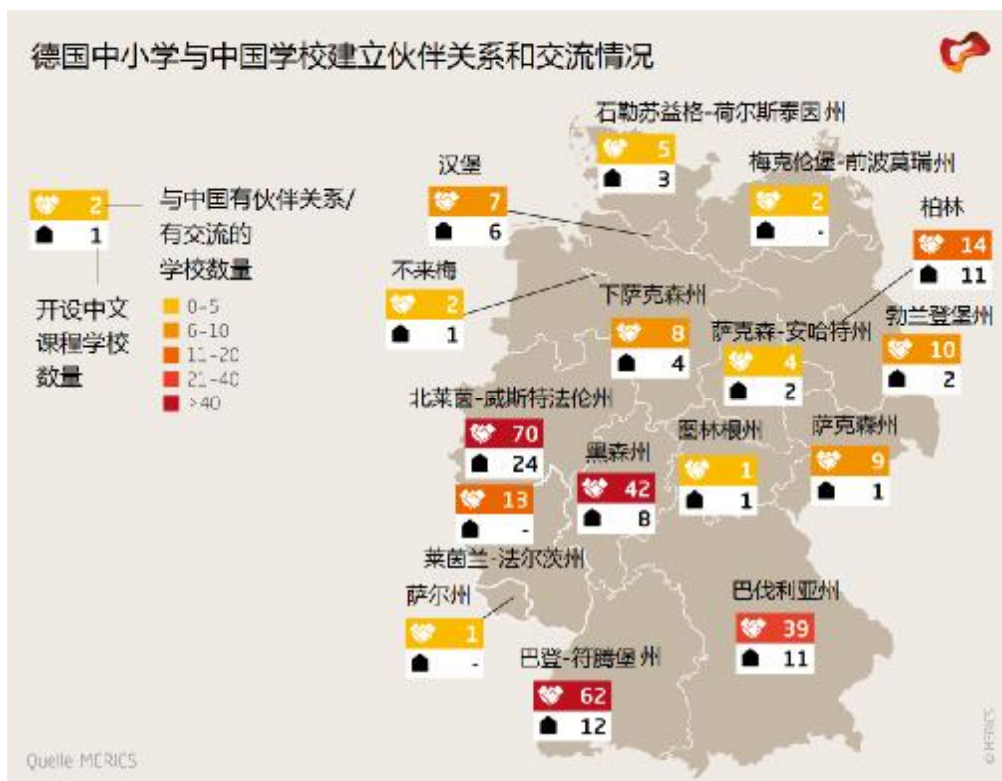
德国中小学与中国学校建立伙伴关系和交流情况

2
1
与中国有伙伴关系/有交流的学校数量
开设中文课程学校数量

0-5
6-10
11-20
21-40
>40

石勒苏益格-荷尔斯泰因州
5
3

汉堡
7
6

梅克伦堡-前波莫瑞州
2
-

柏林
14
11

不来梅
2
1

下萨克森州
8
4

萨克森-安哈特州
4
2

勃兰登堡州
10
2

北莱茵-威斯特法伦州
70
24

黑森州
42
8

图林根州
1
1

萨克森州
9
1

13
-

莱茵兰-法尔茨州

萨尔州
1
-

巴伐利亚州
39
11

巴登-符腾堡州
62
12

Quelle MERICS

© MERICS